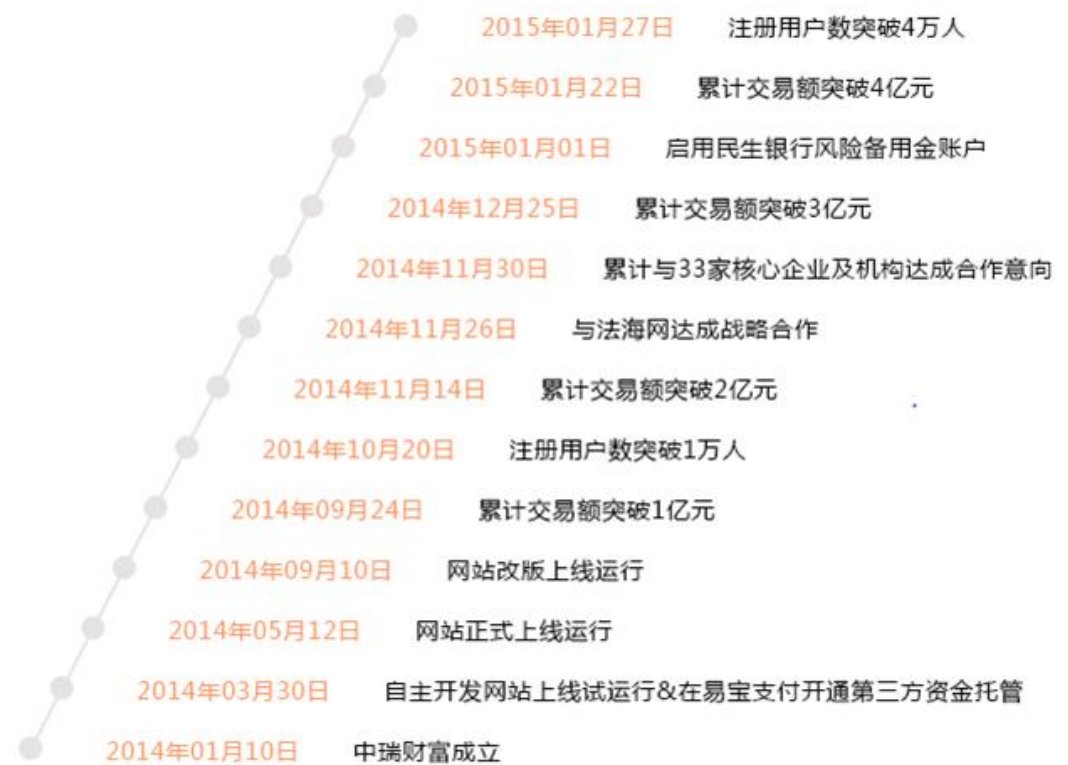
2015年01月27日 注册用户数突破4万人

2015年01月22日 累计交易额突破4亿元

2015年01月01日 启用民生银行风险备用金账户

2014年12月25日 累计交易额突破3亿元

2014年11月30日 累计与33家核心企业及机构达成合作意向

2014年11月26日 与法海网达成战略合作

2014年11月14日 累计交易额突破2亿元

2014年10月20日 注册用户数突破1万人

2014年09月24日 累计交易额突破1亿元

2014年09月10日 网站改版上线运行

2014年05月12日 网站正式上线运行

2014年03月30日 自主开发网站上线试运行&在易宝支付开通第三方资金托管

2014年01月10日 中瑞财富成立